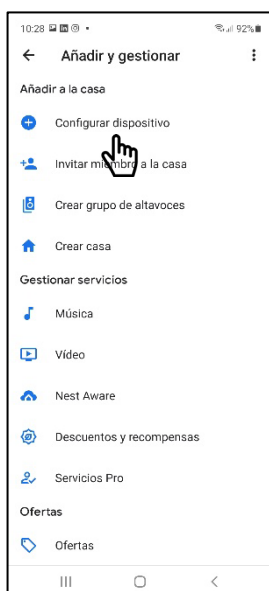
10:28 92%

Añadir y gestionar

Añadir a la casa

Configurar dispositivo

Invitar m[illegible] a la casa

Crear grupo de altavoces

Crear casa

Gestionar servicios

Música

Vídeo

Nest Aware

Descuentos y recompensas

Servicios Pro

Ofertas

Ofertas